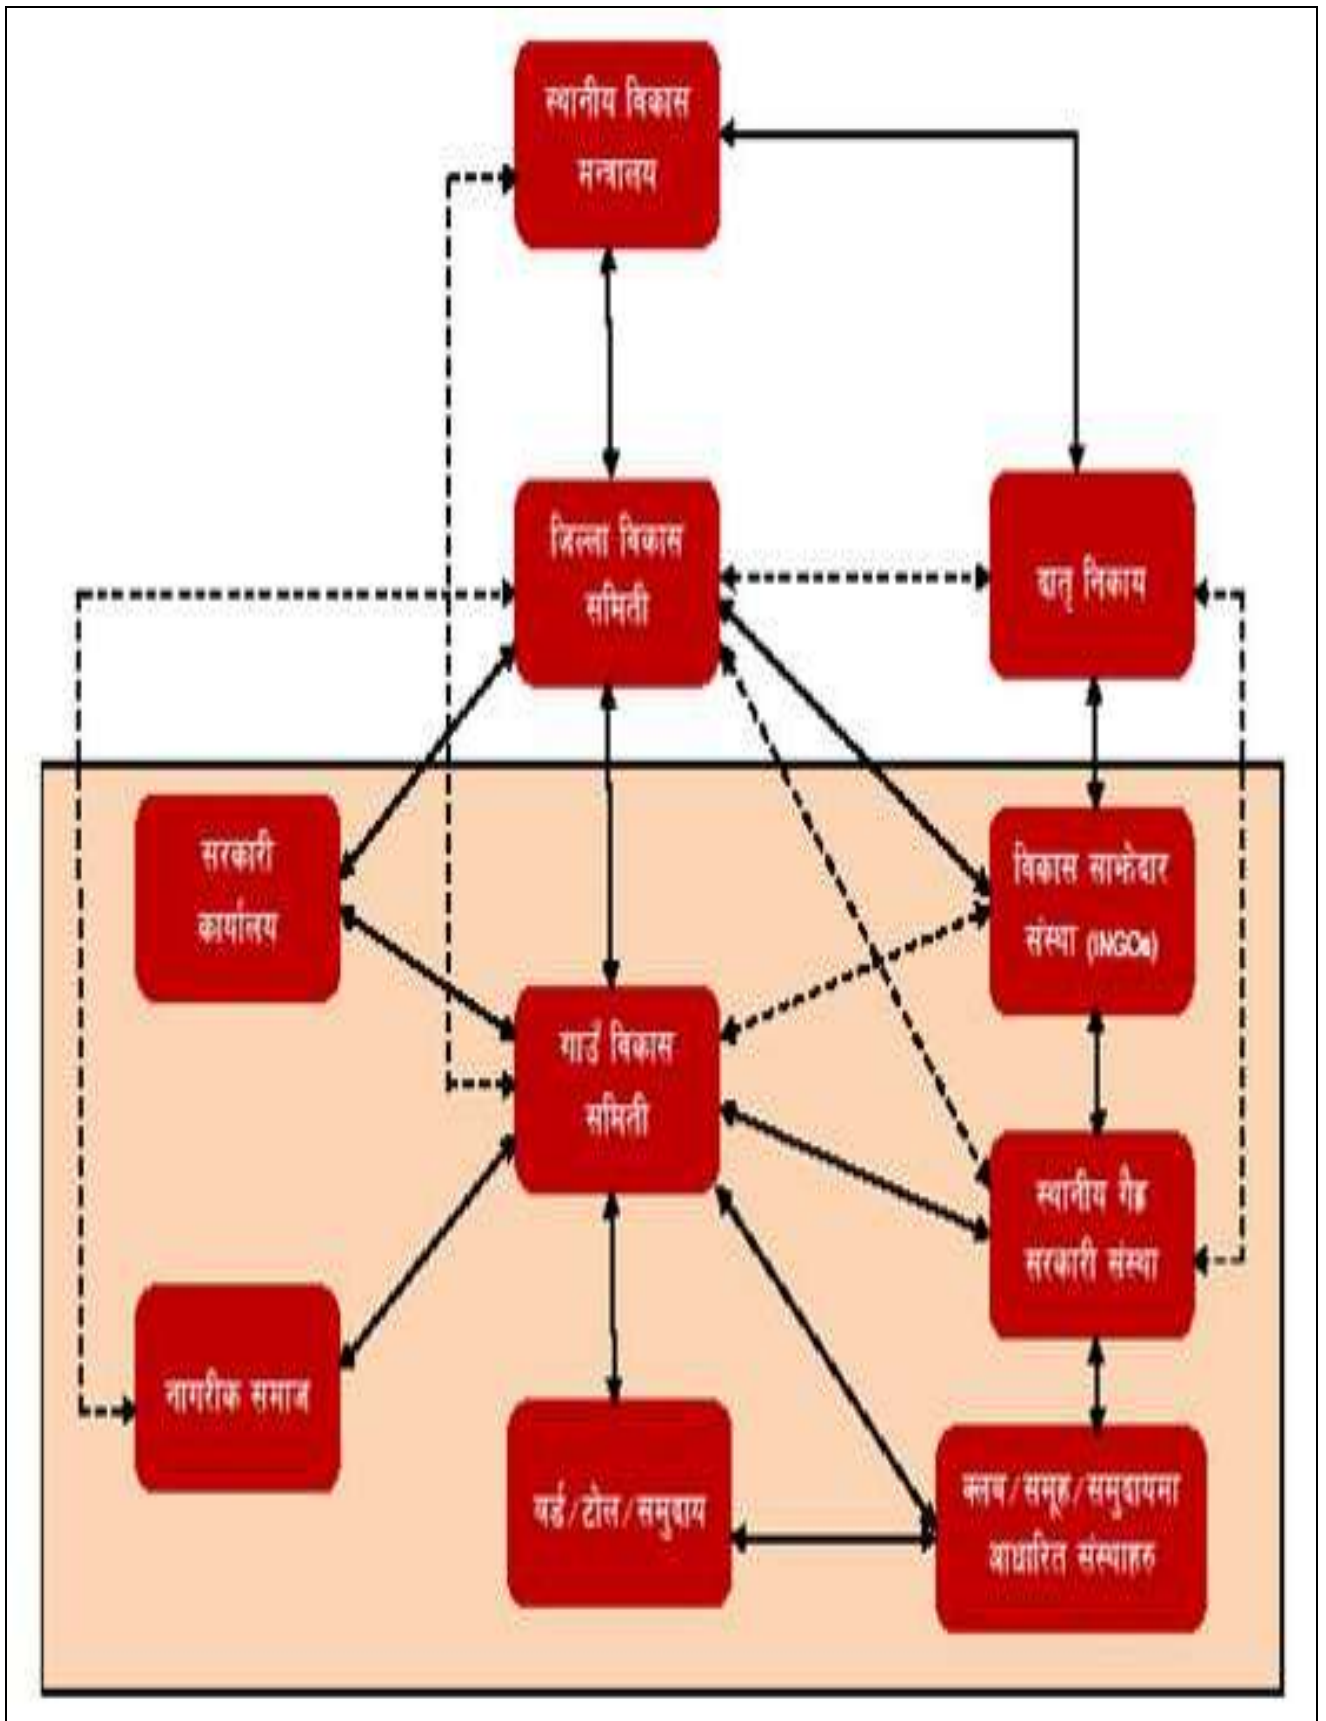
स्थानीय विकास मन्त्रालय

जिल्ला विकास समिति

दातृ निकाय

सरकारी कार्यालय

विकास साझेदार संस्था (INGOs)

गाउँ विकास समिति

स्थानीय गैह्र सरकारी संस्था

नागरीक समाज

वर्ड/टोल/समुदाय

क्लब/समूह/समुदायमा आधारित संस्थाहरु